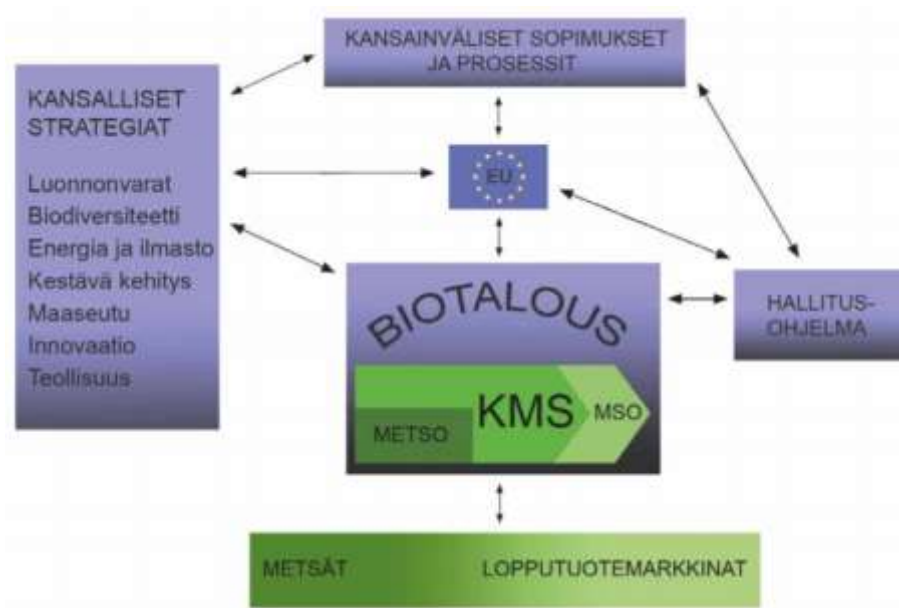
KANSAINVÄLISET SOPIMUKSET JA PROSESSIT

KANSALLISET STRATEGIAT

Luonnonvarat
Biodiversiteetti
Energia ja ilmasto
Kestävä kehitys
Maaseutu
Innovaatio
Teollisuus

EU

BIOTALOUS

KMS

METSO

MSO

HALLITUS-OHJELMA

METSÄT

LOPPUTUOTEMARKKINAT